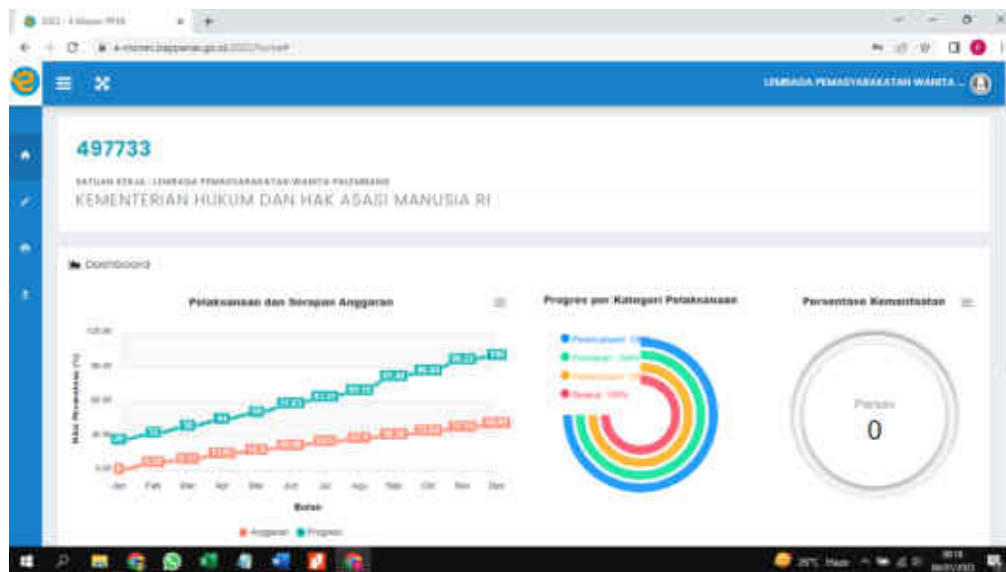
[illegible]

e-monev.bappenas.go.id/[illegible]

LEMBAGA PEMASYARAKATAN WANITA ...

497733

SATUAN KERJA : LEMBAGA PEMASYARAKATAN WANITA PALEMBANG

KEMENTERIAN HUKUM DAN HAK ASASI MANUSIA RI

Dashboard

Pelaksanaan dan Serapan Anggaran

Progres per Kategori Pelaksanaan

Persentase Kemanfaatan

Nilai Persentase (%)

Jan Feb Mar Apr Mei Jun Jul Agu Sep Okt Nov Des

Bulan

Anggaran Progres

Persiapan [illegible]
Pelaksanaan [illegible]
Penerapan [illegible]
Selesai 100%

Persen
0

28°C Hujan